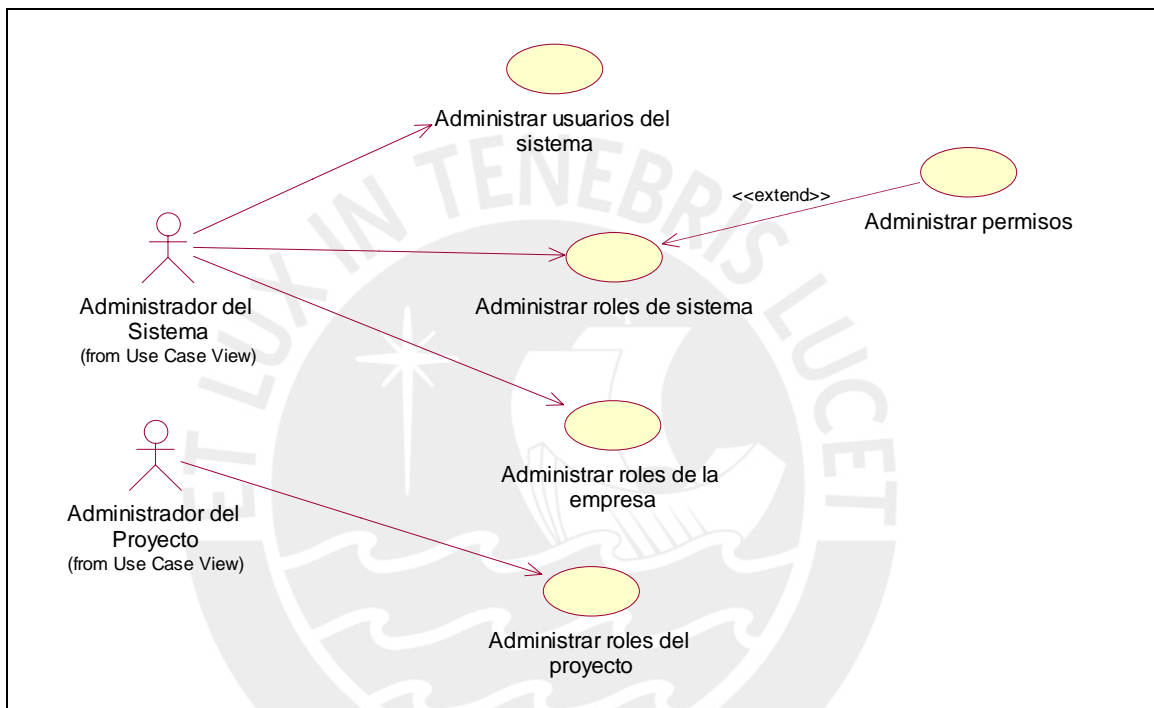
Administrar usuarios del sistema

<<extend>>

Administrar permisos

Administrador del Sistema
(from Use Case View)

Administrar roles de sistema

Administrar roles de la empresa

Administrador del Proyecto
(from Use Case View)

Administrar roles del proyecto

ET LUX IN TENEBRIS LUCET